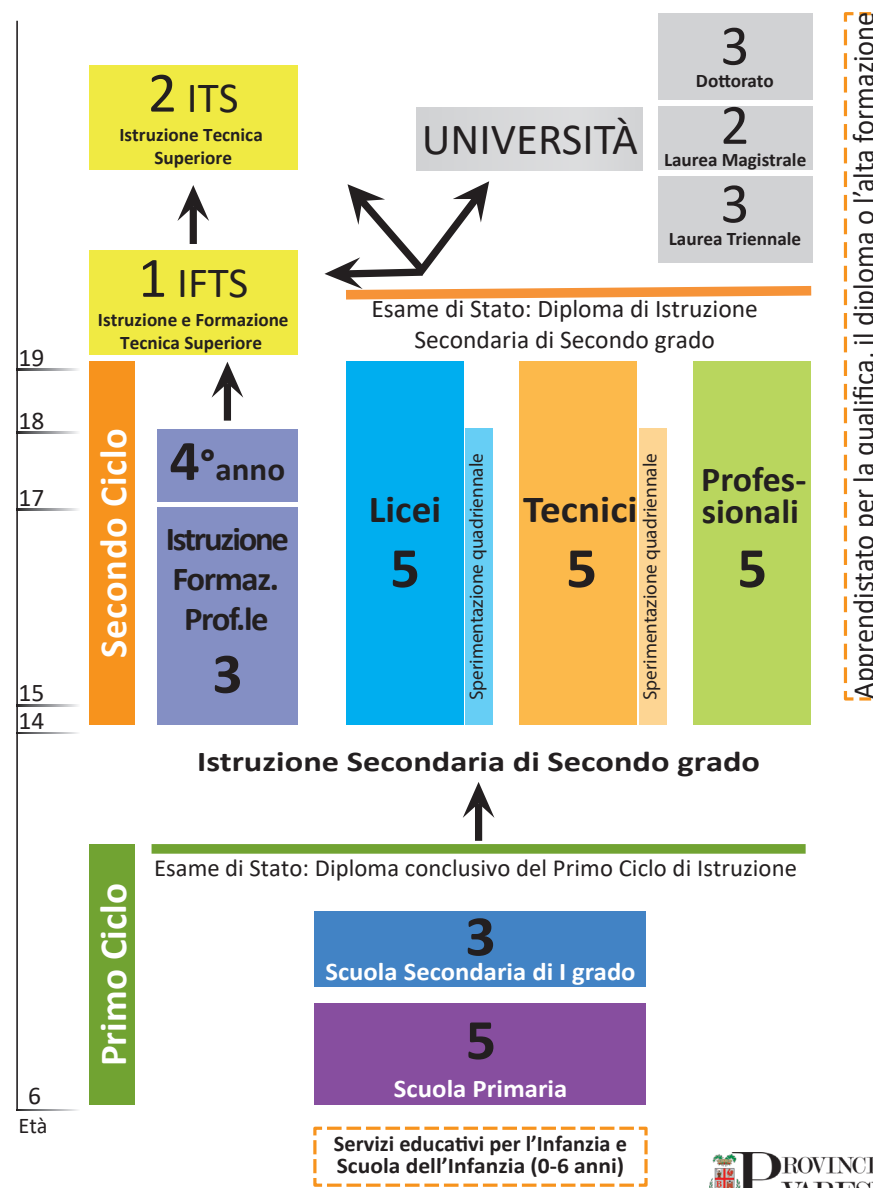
2 ITS
Istruzione Tecnica Superiore

UNIVERSITÀ

3
Dottorato

2
Laurea Magistrale

3
Laurea Triennale

1 IFTS
Istruzione e Formazione Tecnica Superiore

Esame di Stato: Diploma di Istruzione Secondaria di Secondo grado

19
18
17
15
14

Secondo Ciclo

4°anno

Istruzione Formaz. Prof.le
3

Licei
5

Sperimentazione quadriennale

Tecnici
5

Sperimentazione quadriennale

Profes-sionali
5

Apprendistato per la qualifica, il diploma o l'alta formazione

Istruzione Secondaria di Secondo grado

Esame di Stato: Diploma conclusivo del Primo Ciclo di Istruzione

Primo Ciclo

3
Scuola Secondaria di I grado

5
Scuola Primaria

6
Età

Servizi educativi per l'Infanzia e Scuola dell'Infanzia (0-6 anni)

PROVINCI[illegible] VARES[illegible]